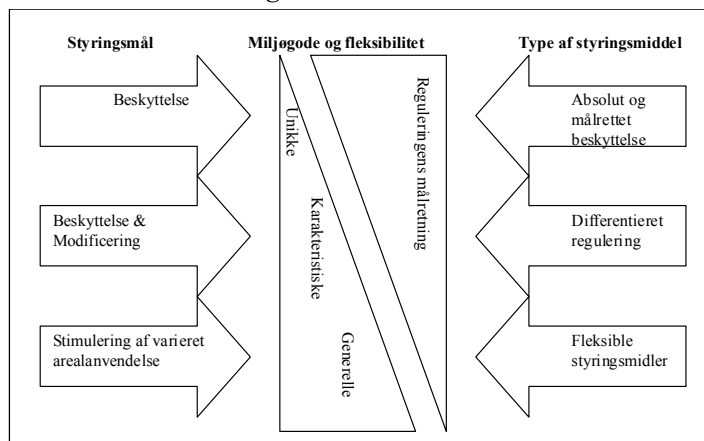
Styringsmål

Beskyttelse

Beskyttelse & Modificering

Stimulering af varieret arealanvendelse

Miljøgode og fleksibilitet

Unikke

Karakteristiske

Generelle

Reguleringens målretning

Type af styringsmiddel

Absolut og målrettet beskyttelse

Differentieret regulering

Fleksible styringsmidler